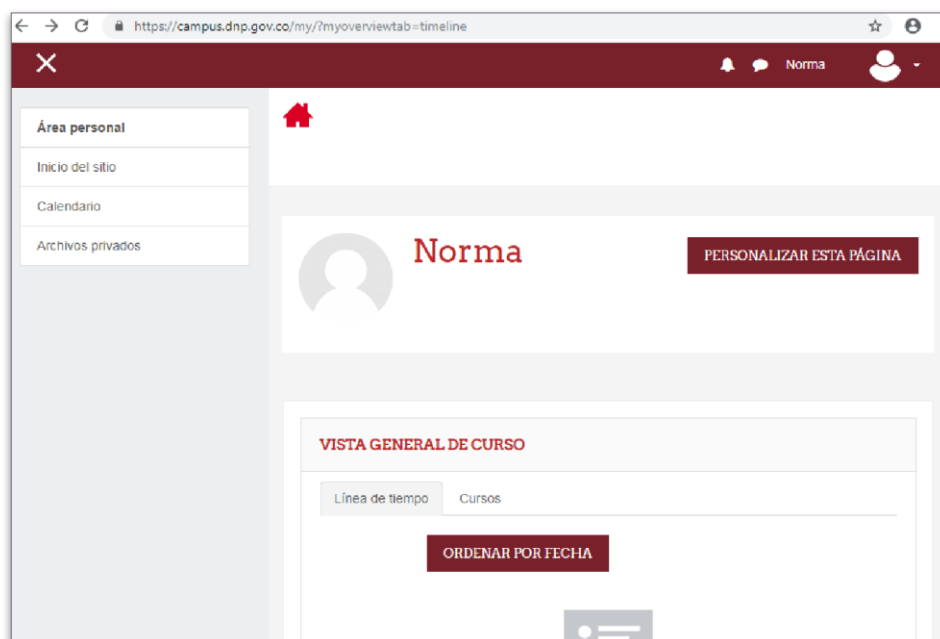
https://campus.dnp.gov.co/my/?myoverviewtab=timeline

Norma

Área personal
Inicio del sitio
Calendario
Archivos privados

Norma

PERSONALIZAR ESTA PÁGINA

VISTA GENERAL DE CURSO

Línea de tiempo
Cursos

ORDENAR POR FECHA